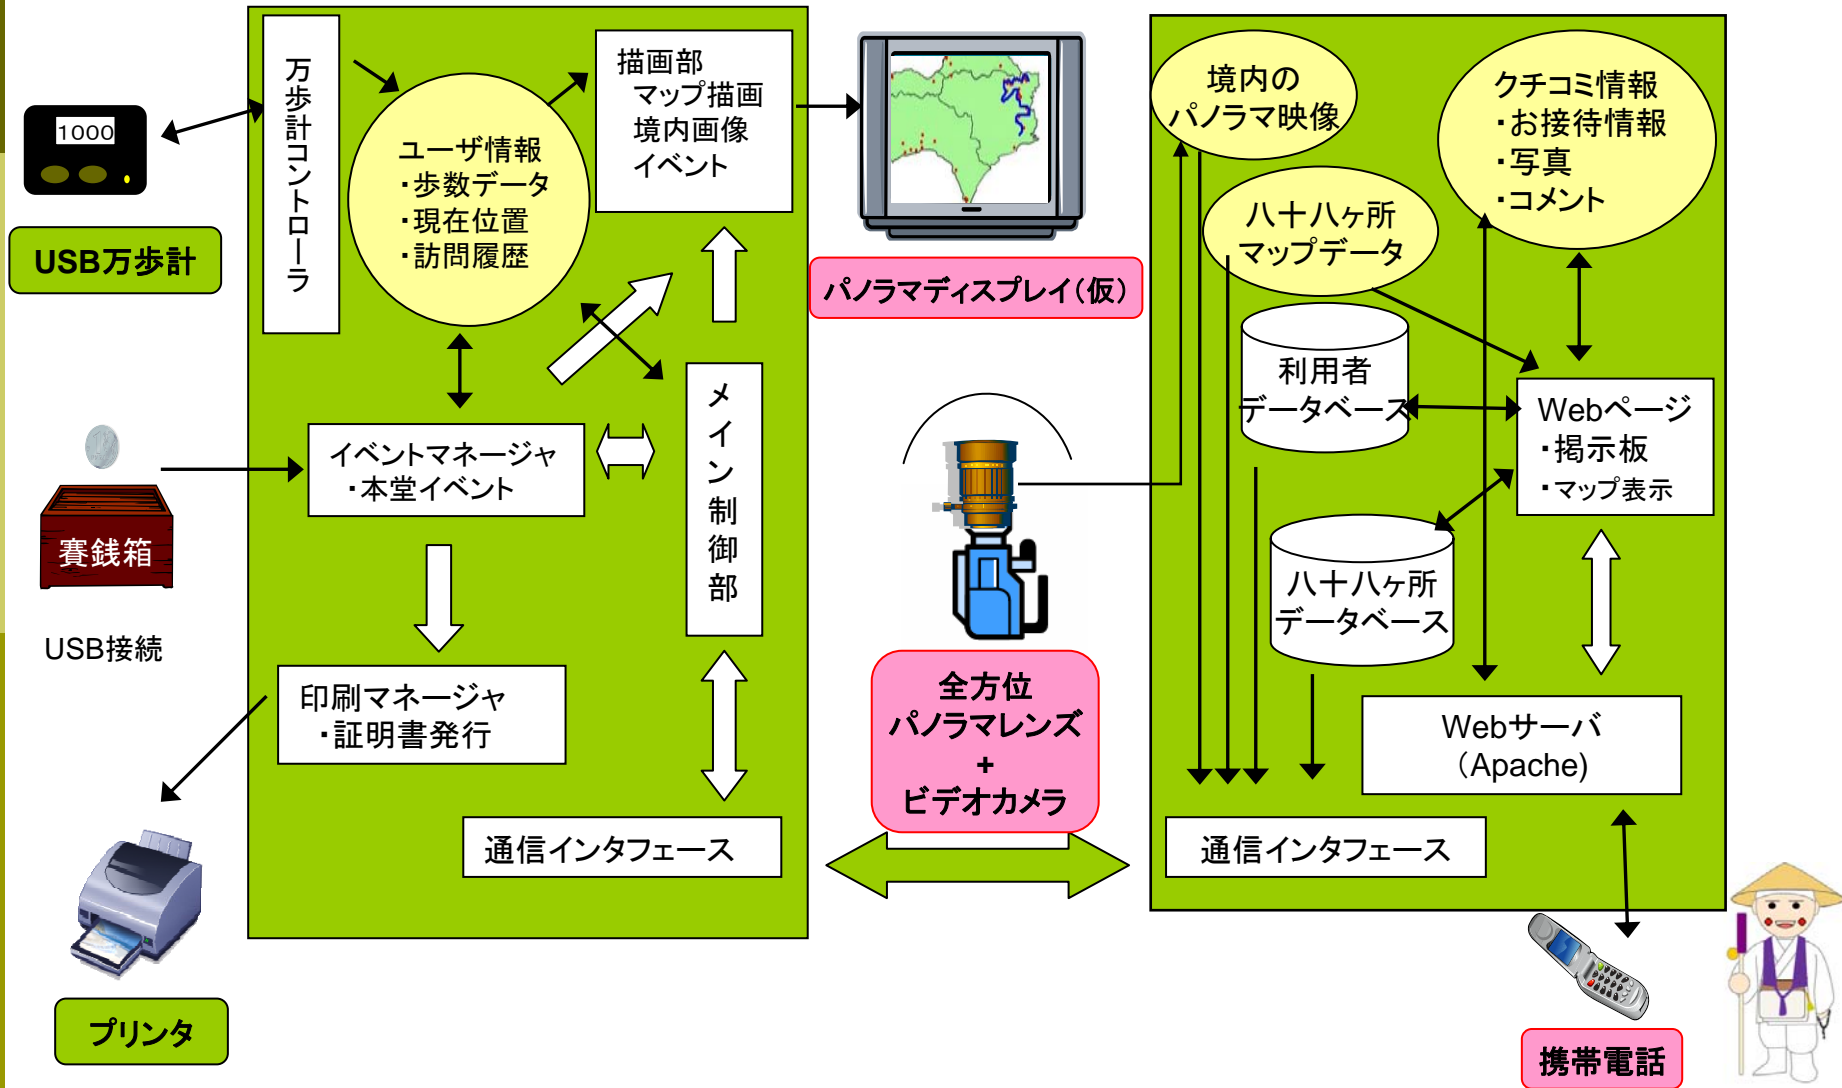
1000

USB万歩計

万歩計コントローラ

ユーザ情報
・歩数データ
・現在位置
・訪問履歴

描画部
マップ描画
境内画像
イベント

パノラマディスプレイ(仮)

境内の
パノラマ映像

クチコミ情報
・お接待情報
・写真
・コメント

八十八ヶ所
マップデータ

利用者
データベース

Webページ
・掲示板
・マップ表示

賽銭箱

USB接続

イベントマネージャ
・本堂イベント

メイン制御部

八十八ヶ所
データベース

印刷マネージャ
・証明書発行

全方位
パノラマレンズ
+
ビデオカメラ

Webサーバ
(Apache)

通信インタフェース

通信インタフェース

プリンタ

携帯電話